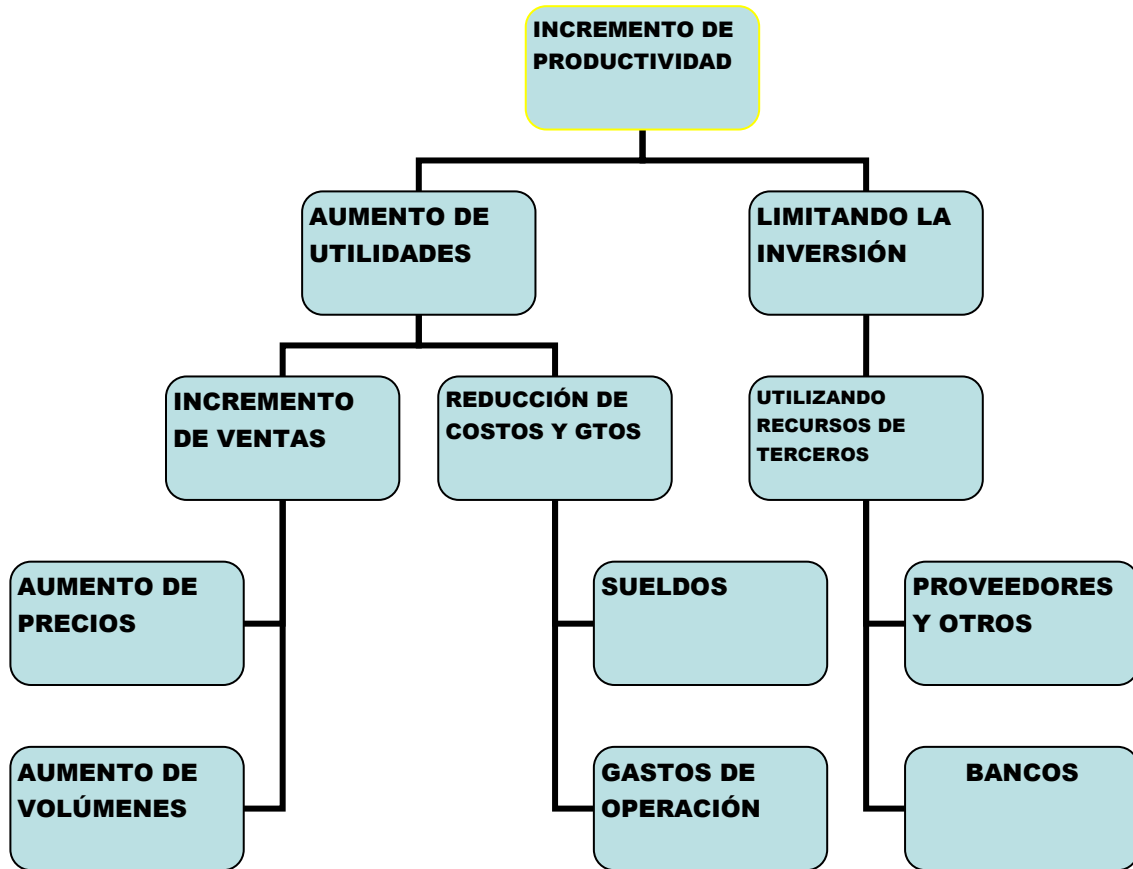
INCREMENTO DE PRODUCTIVIDAD

AUMENTO DE UTILIDADES

LIMITANDO LA INVERSIÓN

INCREMENTO DE VENTAS

REDUCCIÓN DE COSTOS Y GTOS

UTILIZANDO RECURSOS DE TERCEROS

AUMENTO DE PRECIOS

AUMENTO DE VOLÚMENES

SUELDOS

GASTOS DE OPERACIÓN

PROVEEDORES Y OTROS

BANCOS